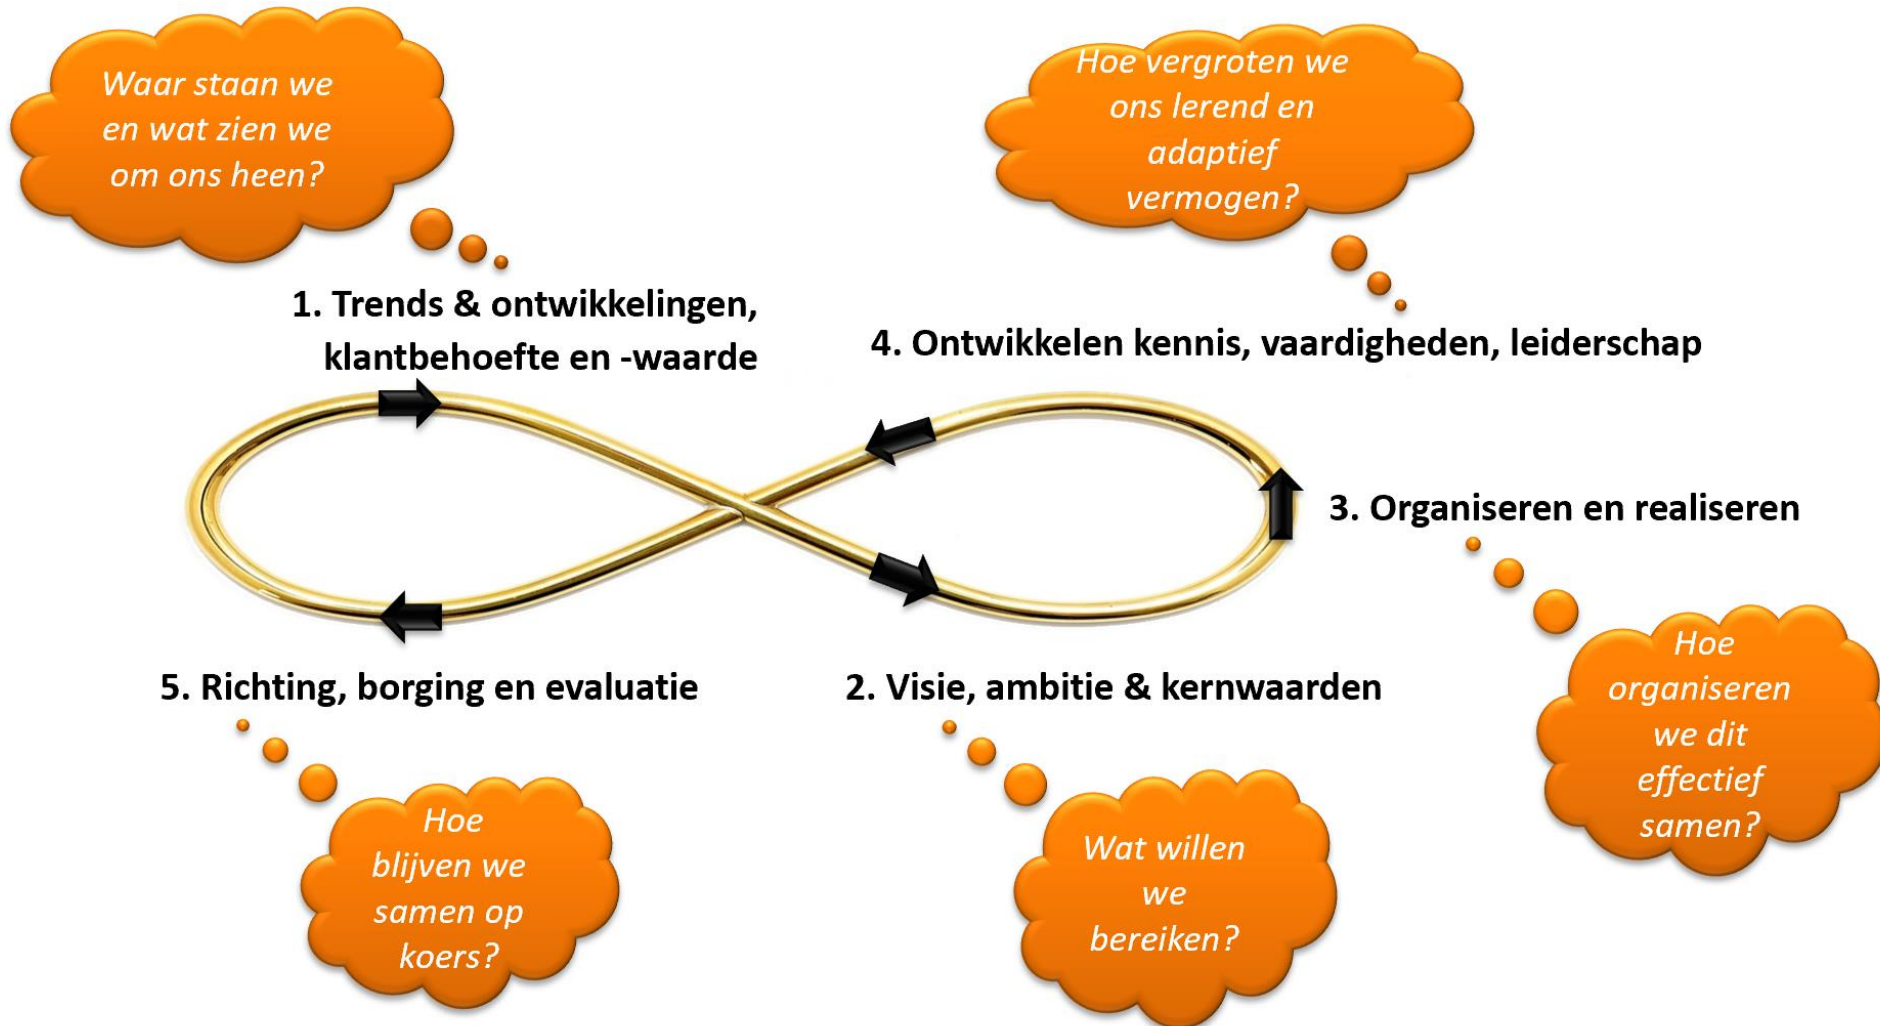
Waar staan we en wat zien we om ons heen?

Hoe vergroten we ons lerend en adaptief vermogen?

1. Trends & ontwikkelingen, klantbehoefte en -waarde

4. Ontwikkelen kennis, vaardigheden, leiderschap

3. Organiseren en realiseren

5. Richting, borging en evaluatie

2. Visie, ambitie & kernwaarden

Hoe organiseren we dit effectief samen?

Hoe blijven we samen op koers?

Wat willen we bereiken?